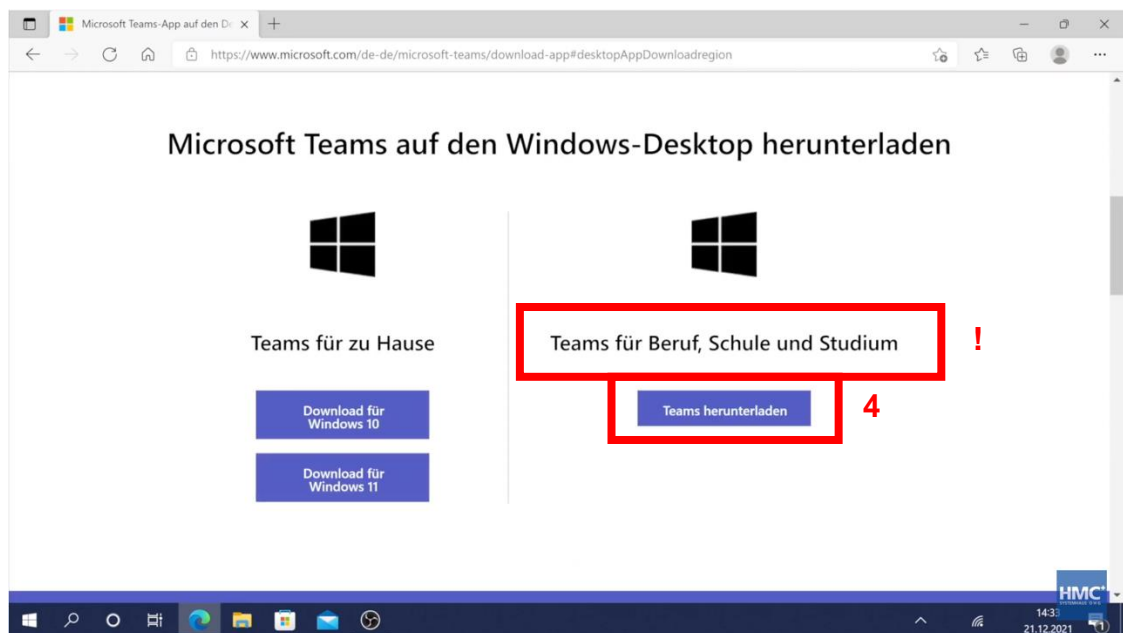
Microsoft Teams-App auf den De ×

https://www.microsoft.com/de-de/microsoft-teams/download-app#desktopAppDownloadregion

Microsoft Teams auf den Windows-Desktop herunterladen

Teams für zu Hause

Download für Windows 10

Download für Windows 11

Teams für Beruf, Schule und Studium

!

Teams herunterladen

4

HMC

14:33
21.12.2021